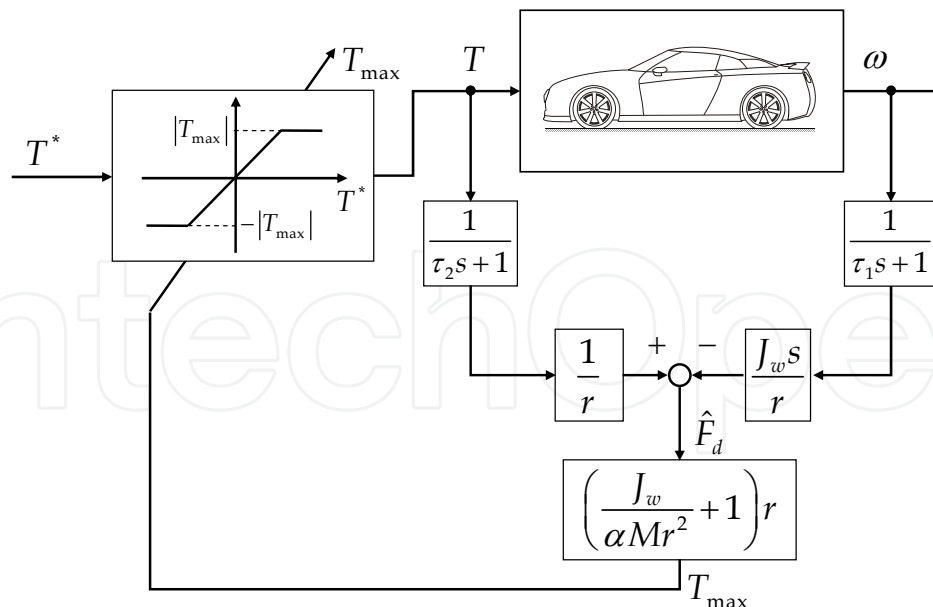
$T_{\max}$

$T$

$\omega$

$T^*$

$|T_{\max}|$

$T^*$

$-|T_{\max}|$

$\frac{1}{\tau_2 s+1}$

$\frac{1}{\tau_1 s+1}$

$\frac{1}{r}$

$+$

$-$

$\frac{J_w s}{r}$

$\hat{F}_d$

$\left(\frac{J_w}{\alpha M r^2}+1\right)r$

$T_{\max}$